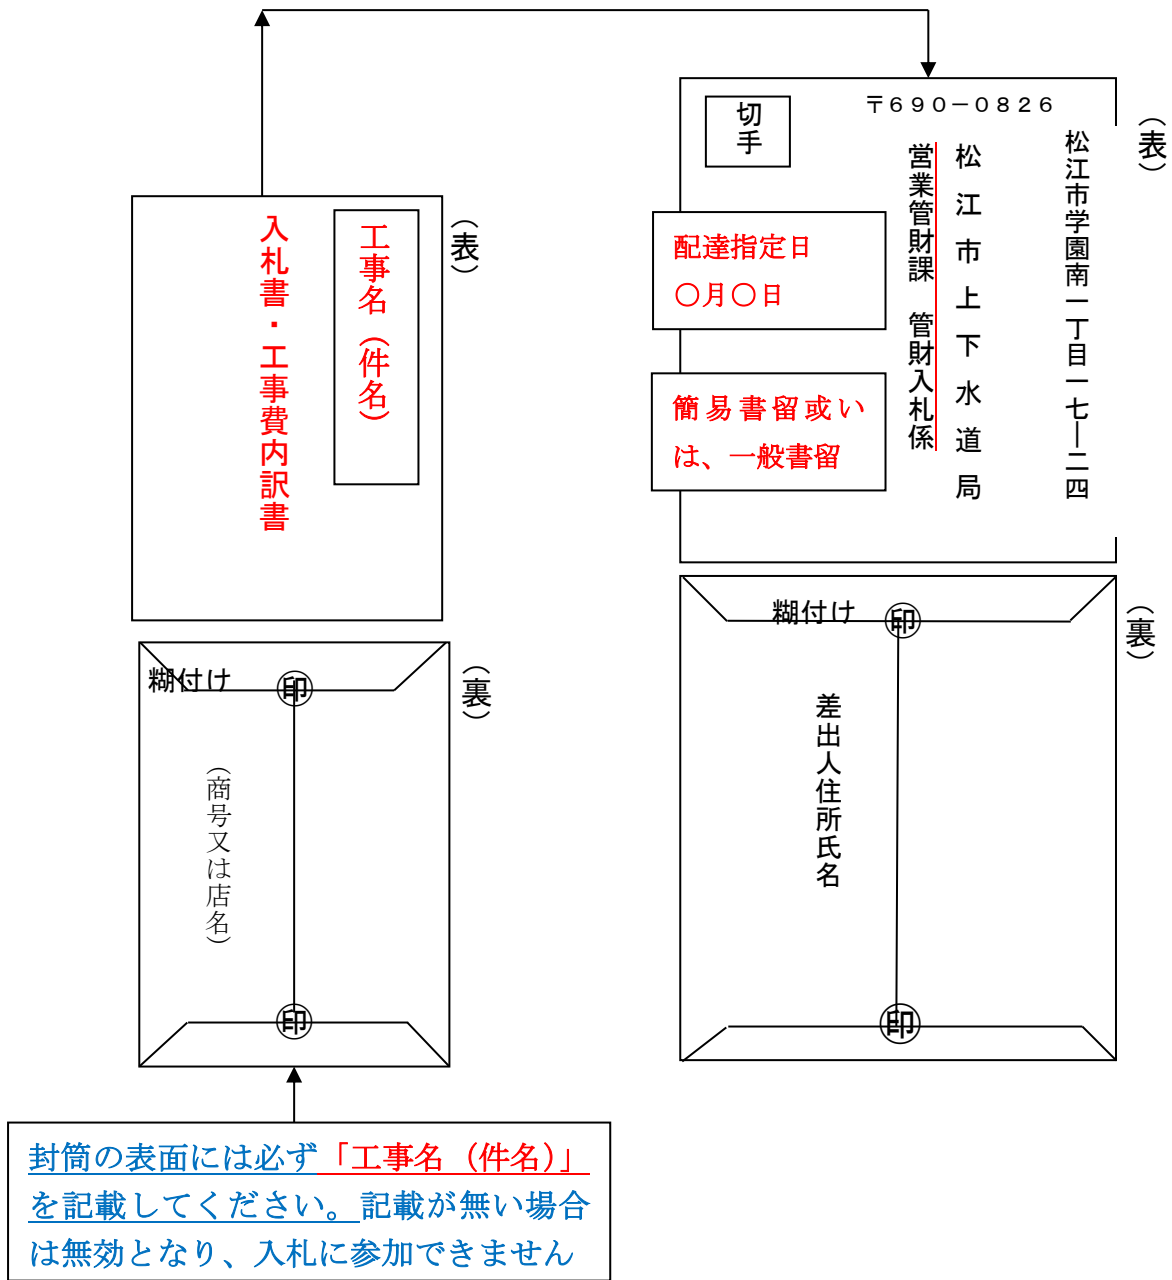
〒690－0826

切手

松江市学園南一丁目一七―二四

松江市上下水道局

営業管財課 管財入札係

（表）

配達指定日
○月○日

簡易書留或いは、一般書留

工事名（件名）

入札書・工事費内訳書

（表）

糊付け

印

差出人住所氏名

印

（裏）

糊付け

印

（商号又は店名）

印

（裏）

封筒の表面には必ず「工事名（件名）」を記載してください。記載が無い場合は無効となり、入札に参加できません